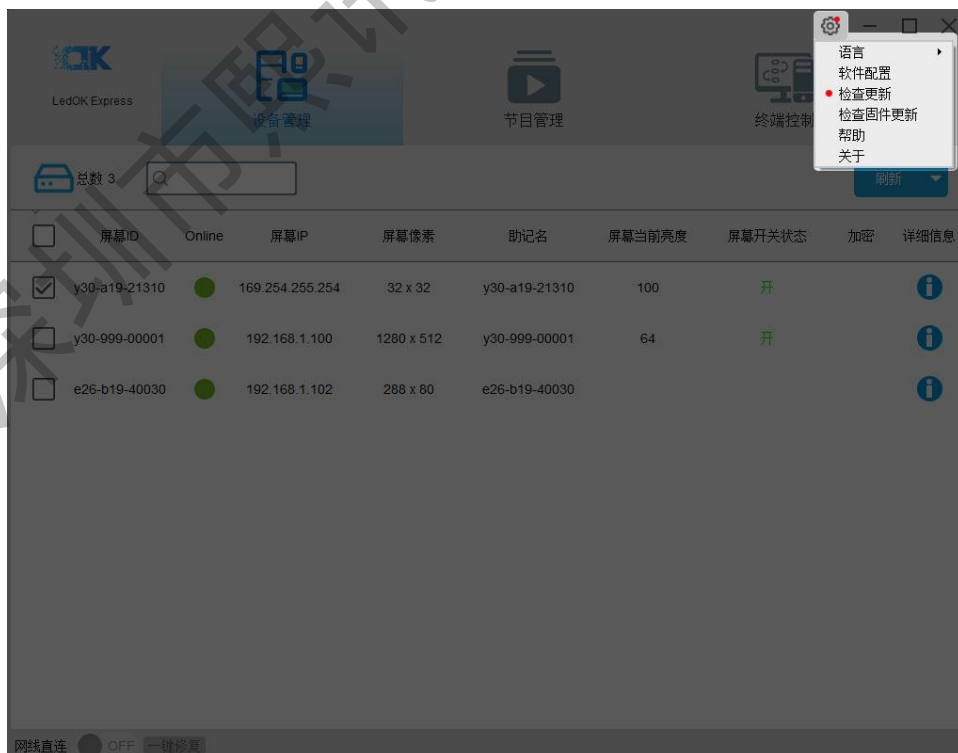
OK
LedOK Express

设备管理

节目管理

终端控制

语言
软件配置
检查更新
检查固件更新
帮助
关于

总数 3

刷新

| | 屏幕ID | Online | 屏幕IP | 屏幕像素 | 助记名 | 屏幕当前亮度 | 屏幕开关状态 | 加密 | 详细信息 |
|---|---|---|---|---|---|---|---|---|---|
| ☑ | y30-a19-21310 | | 169.254.255.254 | 32 x 32 | y30-a19-21310 | 100 | 开 | | |
| ☐ | y30-999-00001 | | 192.168.1.100 | 1280 x 512 | y30-999-00001 | 64 | 开 | | |
| ☐ | e26-b19-40030 | | 192.168.1.102 | 288 x 80 | e26-b19-40030 | | | | |

网线直连 OFF 一键修复

深圳市限讯